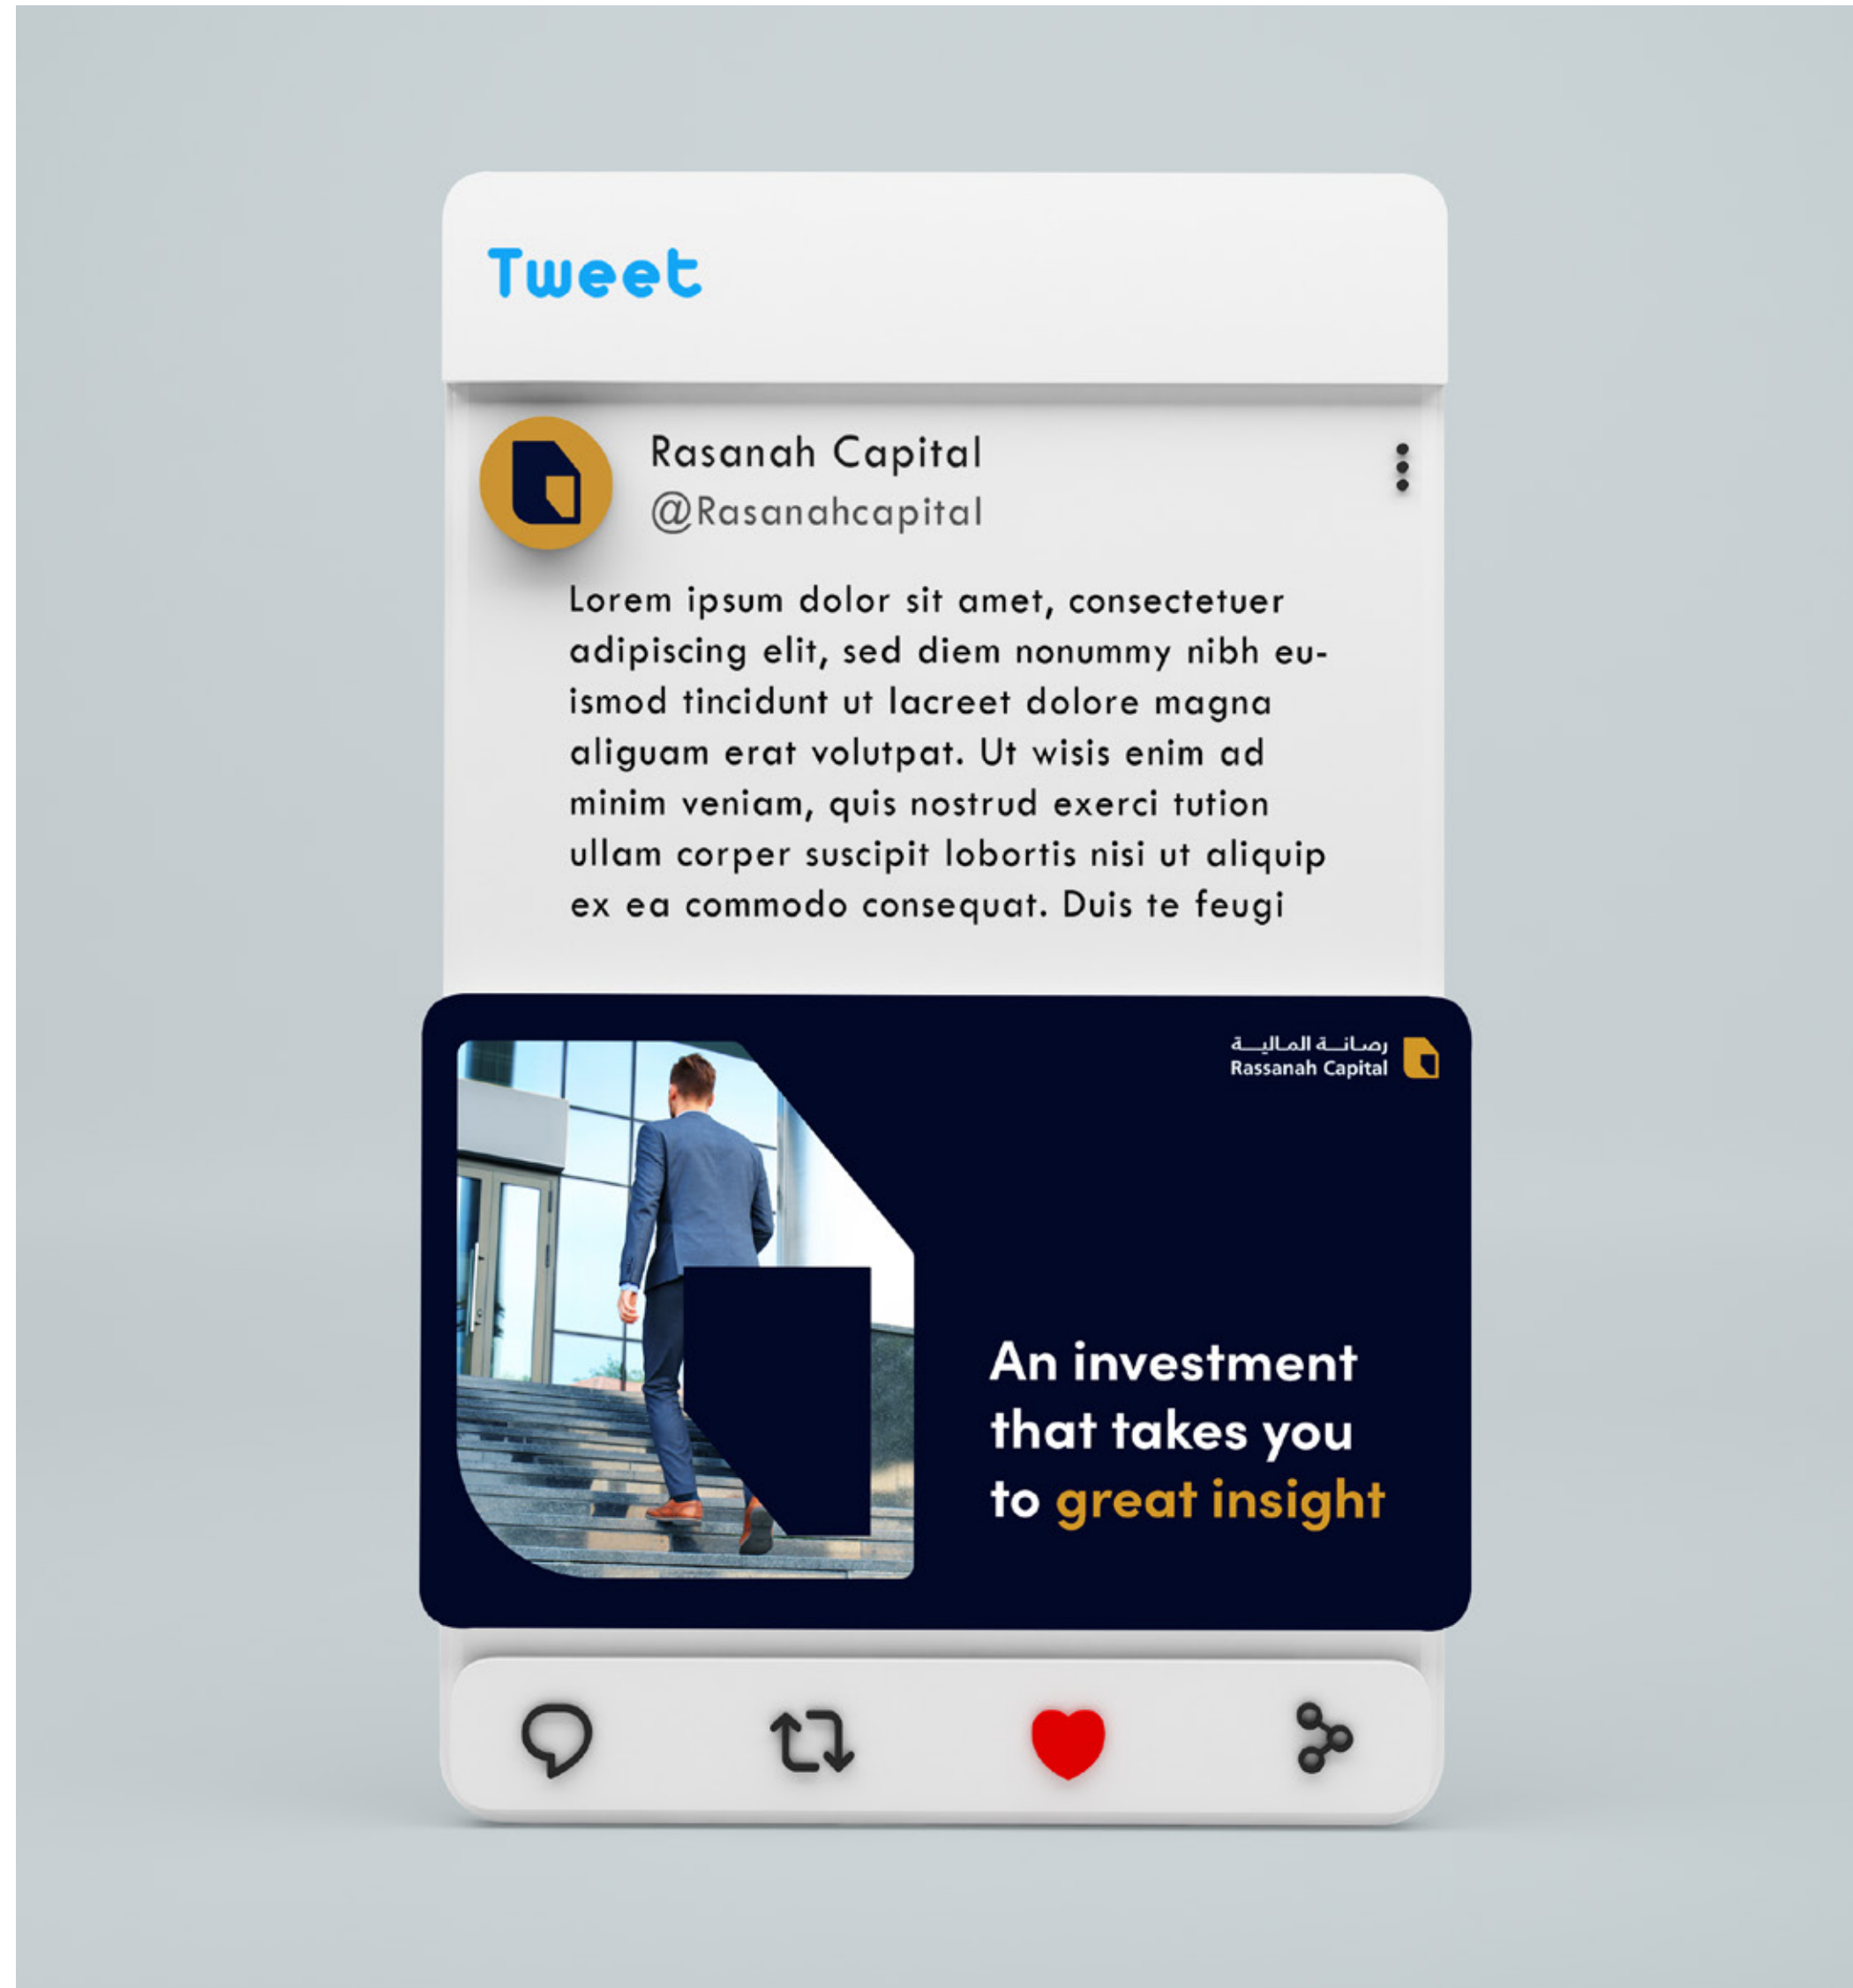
Tweet

Rasanah Capital
@Rasanahcapital

Lorem ipsum dolor sit amet, consectetuer adipiscing elit, sed diem nonummy nibh euismod tincidunt ut lacreet dolore magna aliguam erat volutpat. Ut wisis enim ad minim veniam, quis nostrud exerci tution ullam corper suscipit lobortis nisi ut aliquip ex ea commodo consequat. Duis te feugi

رصانة المالية
Rassanah Capital

An investment that takes you to great insight